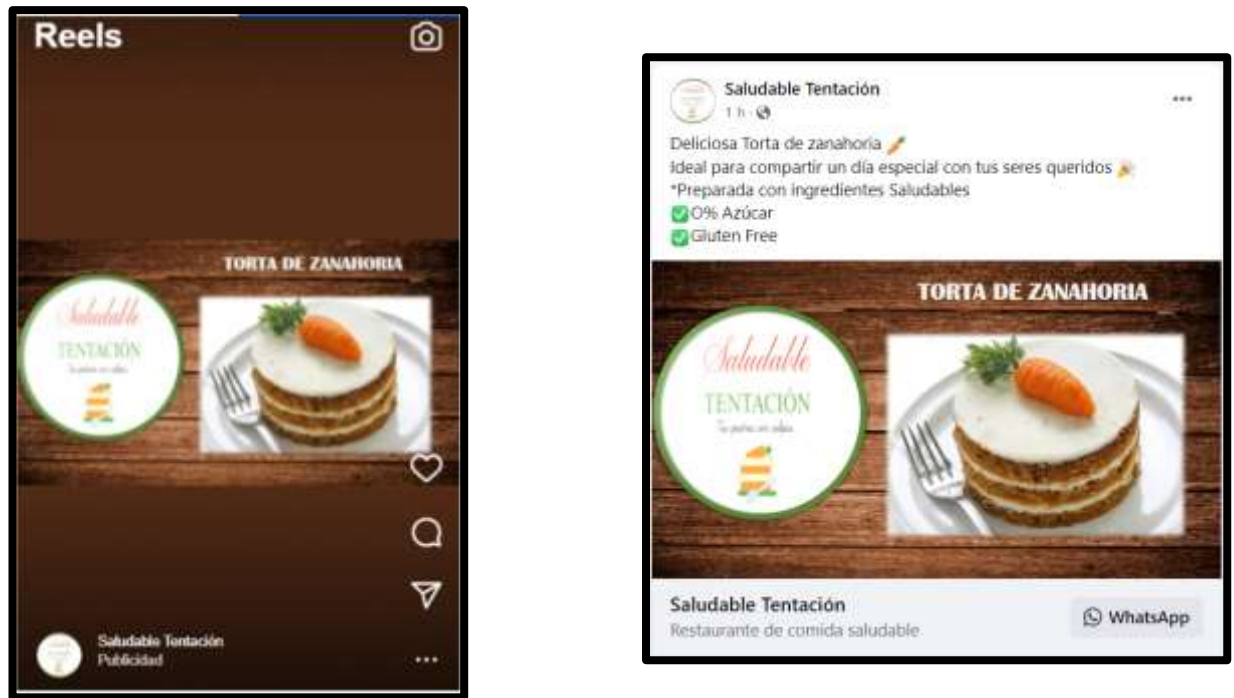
Reels

TORTA DE ZANAHORIA

Saludable
TENTACIÓN
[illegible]

Saludable Tentación
Publicidad

Saludable Tentación
1 h

Deliciosa Torta de zanahoria 🥕
Ideal para compartir un día especial con tus seres queridos 🎉
*Preparada con ingredientes Saludables
✅0% Azúcar
✅Gluten Free

TORTA DE ZANAHORIA

Saludable
TENTACIÓN
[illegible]

Saludable Tentación
Restaurante de comida saludable
WhatsApp